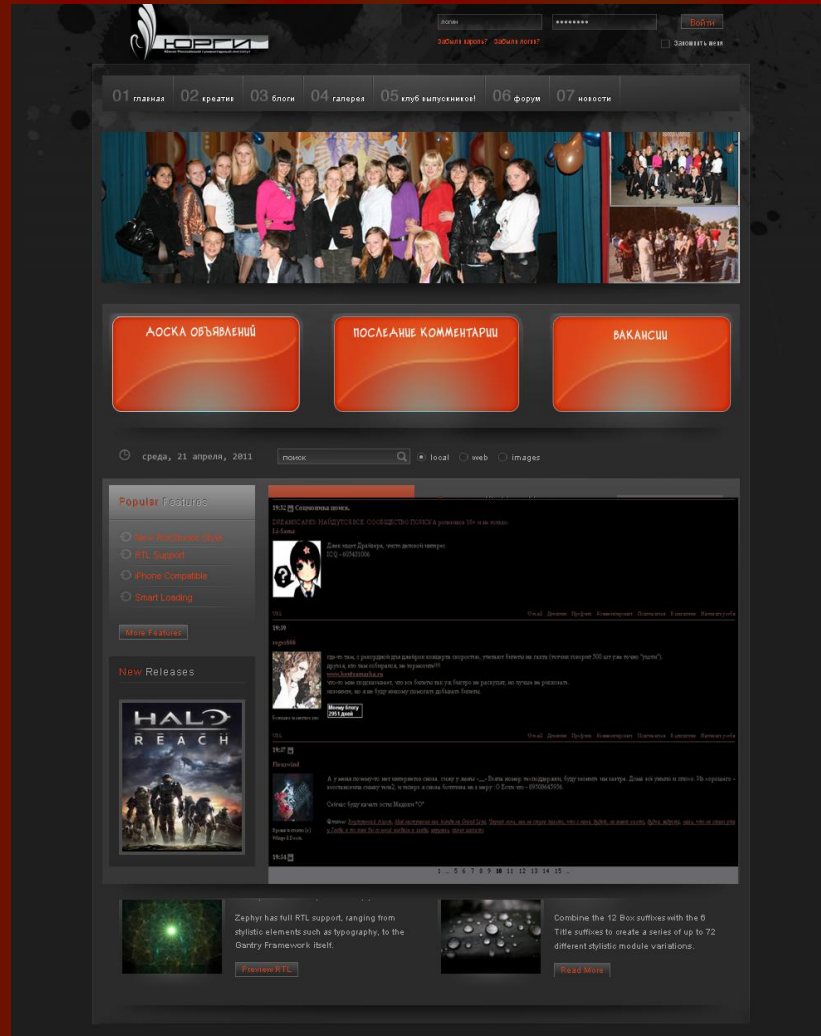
ЮРГИ
Южно-Российский гуманитарный институт

логин
••••••••
Войти
Забыли пароль? Забыли логин?
Запомнить меня

01 главная 02 креатив 03 блоги 04 галерея 05 клуб выпускников! 06 форум 07 новости

ДОСКА ОБЪЯВЛЕНИЙ
ПОСЛЕДНИЕ КОММЕНТАРИИ
ВАКАНСИИ

среда, 21 апреля, 2011
поиск
local web images

Popular Features
New Slideshow Style
RTL Support
iPhone Compatible
Smart Loading
More Features

New Releases
HALO REACH

19:52 Сообщество поиск.
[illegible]
Дима зовет Драйвера, часто делюсь теперь.
ICQ - 605403006

URL

19:39
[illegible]
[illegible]

Моему блогу 2951 дней

URL

19:27
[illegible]
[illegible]

19:16

1 ... 5 6 7 8 9 10 11 12 13 14 15 ...

Zephyr has full RTL support, ranging from stylistic elements such as typography, to the Gantry Framework itself.
Preview RTL

Combine the 12 Box suffixes with the 6 Title suffixes to create a series of up to 72 different stylistic module variations.
Read More